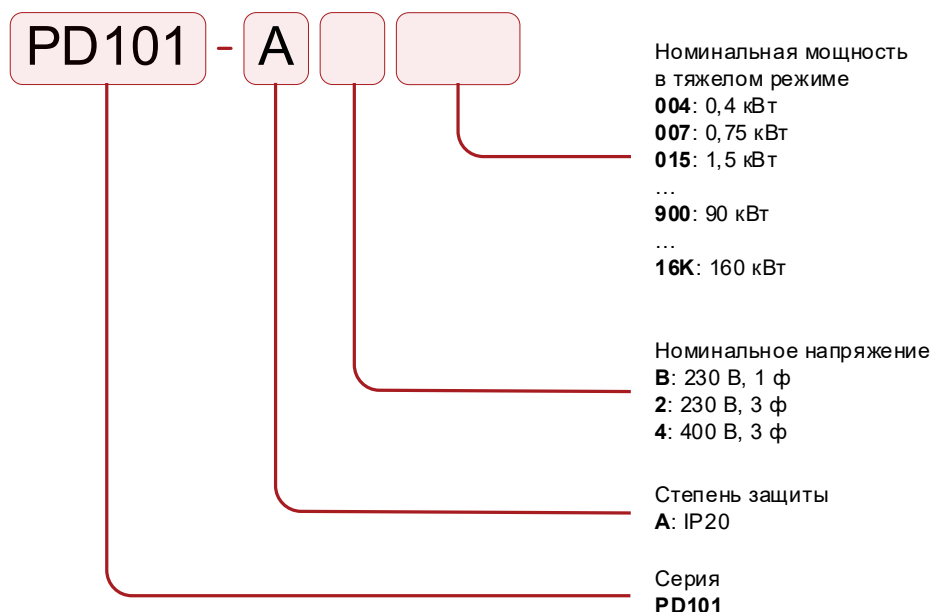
PD101 - A

Номинальная мощность в тяжелом режиме
**004**: 0,4 кВт
**007**: 0,75 кВт
**015**: 1,5 кВт
…
**900**: 90 кВт
…
**16K**: 160 кВт

Номинальное напряжение
**B**: 230 В, 1 ф
**2**: 230 В, 3 ф
**4**: 400 В, 3 ф

Степень защиты
**A**: IP20

Серия
**PD101**